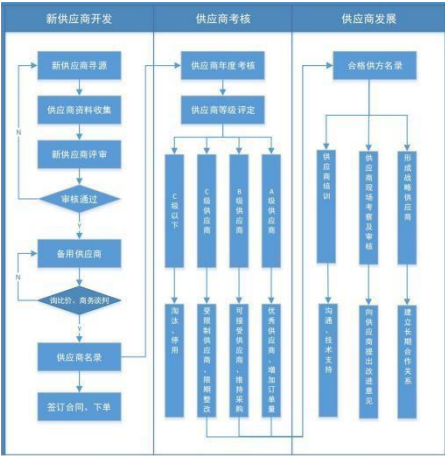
新供应商开发

新供应商寻源

供应商资料收集

新供应商评审

审核通过

N

Y

备用供应商

N

询比价、商务谈判

Y

供应商名录

签订合同、下单

供应商考核

供应商年度考核

供应商等级评定

C级以下

C级供应商

B级供应商

A级供应商

淘汰、停用

受限制供应商，限期整改

可接受供应商，维持采购

优秀供应商，增加订单量

供应商发展

合格供方名录

供应商培训

供应商现场考察及审核

形成战略供应商

沟通、技术支持

向供应商提出改进意见

建立长期合作关系